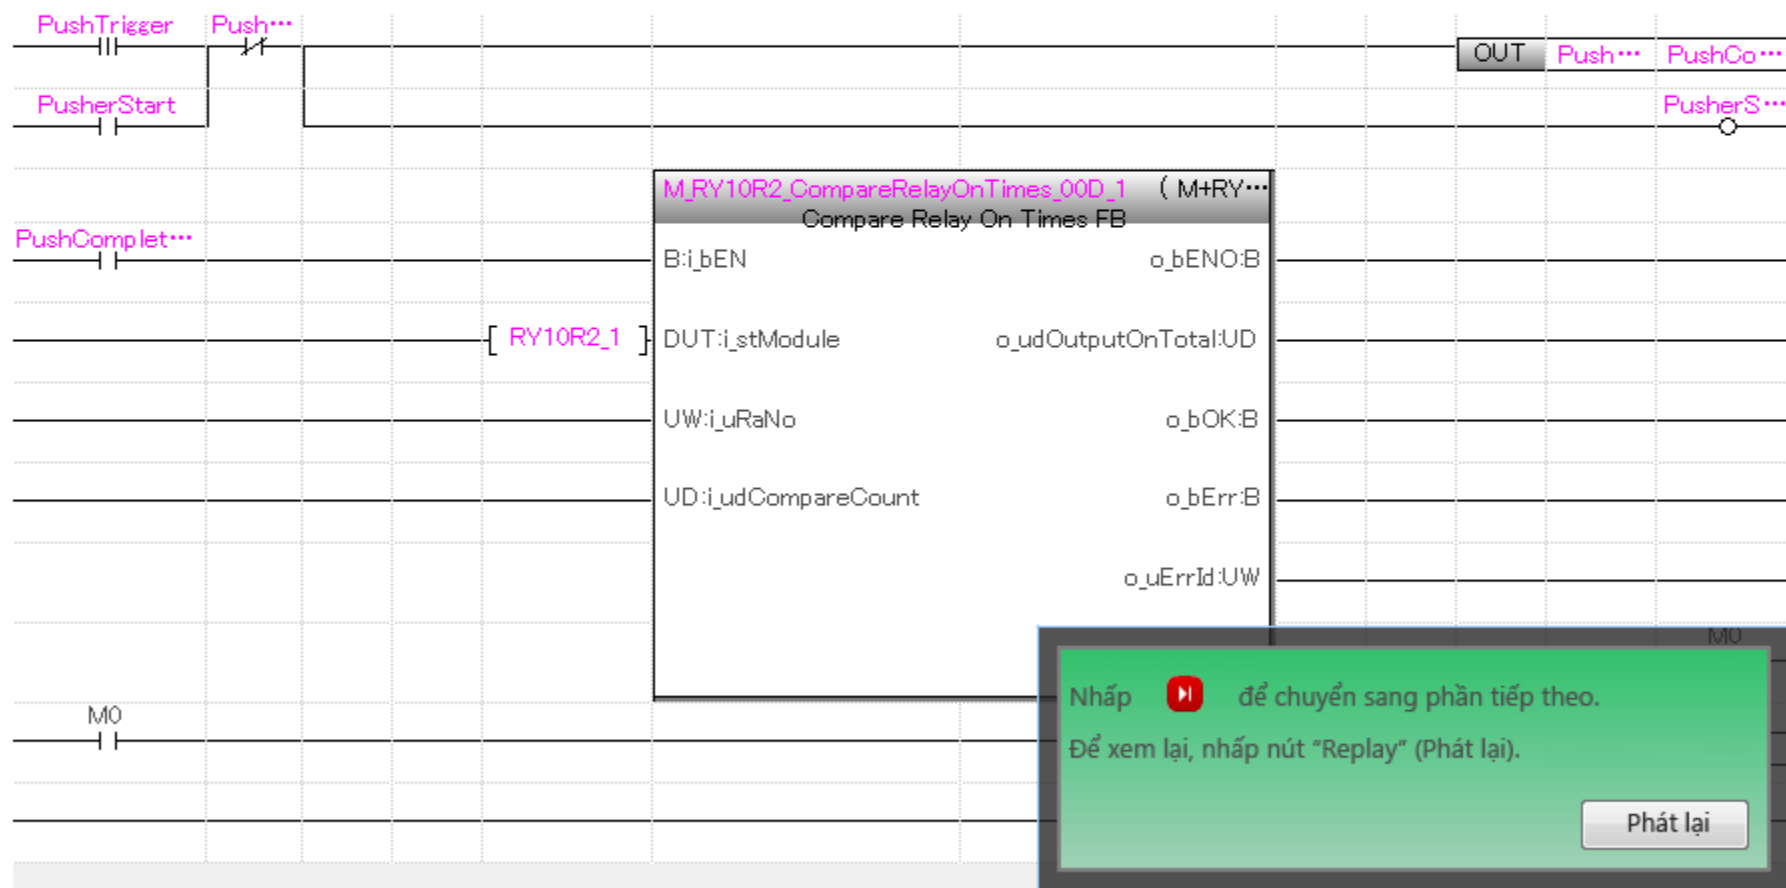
PushTrigger Push···

OUT Push··· PushCo···

PusherStart

PusherS···

M_RY10R2_CompareRelayOnTimes_00D_1 ( M+RY···
Compare Relay On Times FB

PushComplet···

B:i_bEN o_bENO:B

RY10R2_1 DUT:i_stModule o_udOutputOnTotal:UD

UW:i_uRaNo o_bOK:B

UD:i_udCompareCount o_bErr:B

o_uErrId:UW

M0

M0

Nhấp để chuyển sang phần tiếp theo.

Để xem lại, nhấp nút "Replay" (Phát lại).

Phát lại